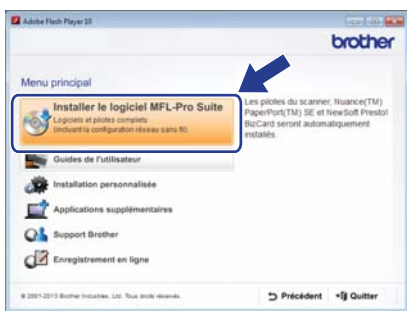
Adobe Flash Player 10

brother

Menu principal

Installer le logiciel MFL-Pro Suite
Logiciels et pilotes complets
(incluant la configuration réseau sans fil)

Les pilotes du scanner, Nuance(TM) PaperPort(TM) SE et NewSoft Presto! BizCard seront automatiquement installés.

Guides de l'utilisateur

Installation personnalisée

Applications supplémentaires

Support Brother

Enregistrement en ligne

© 2001-2013 Brother Industries, Ltd. Tous droits réservés.

Précédent

Quitter